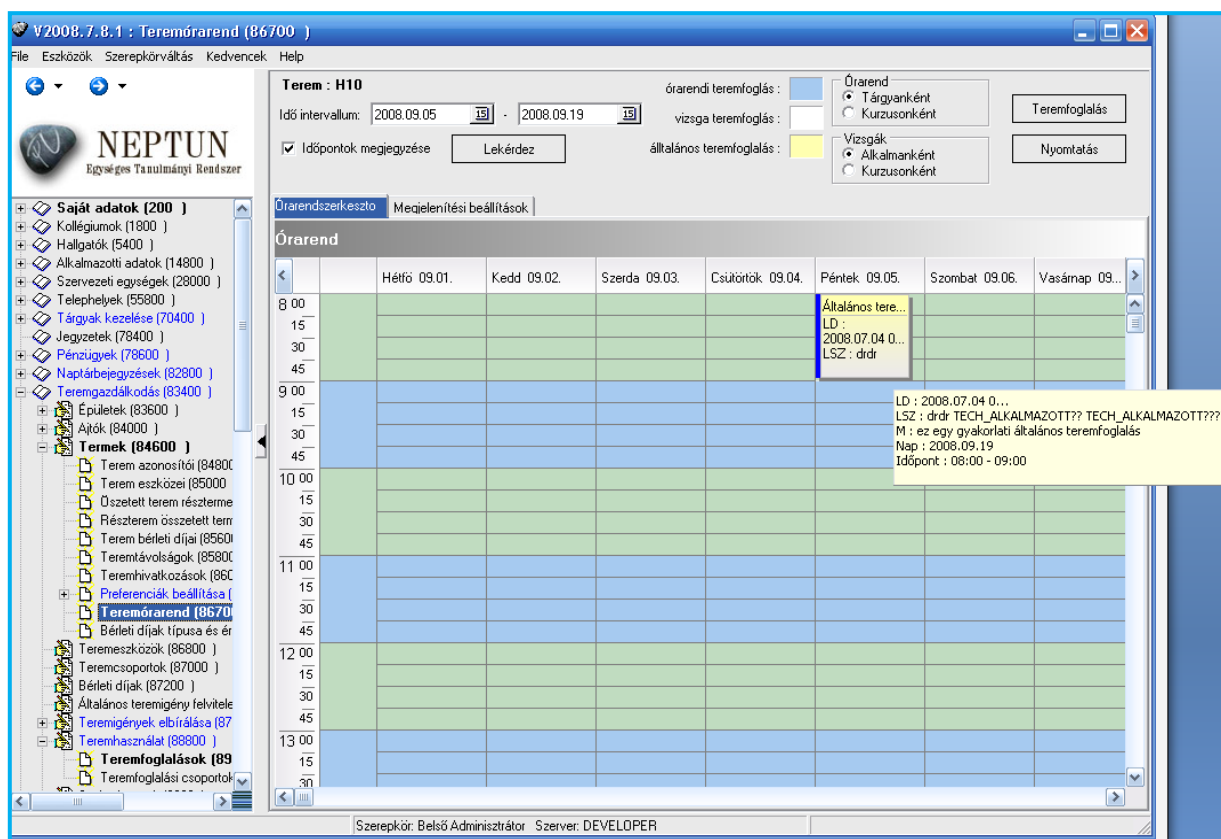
V2008.7.8.1 : Teremórarend (86700 )

File Eszközök Szerepkörváltás Kedvencek Help

NEPTUN
Egységes Tanulmányi Rendszer

Saját adatok (200 )
Kollégiumok (1800 )
Hallgatók (5400 )
Alkalmazotti adatok (14800 )
Szervezeti egységek (28000 )
Telephelyek (55800 )
Tárgyak kezelése (70400 )
Jegyzetek (78400 )
Pénzügyek (78600 )
Naptárbejegyzések (82800 )
Teremgazdálkodás (83400 )
Épületek (83600 )
Ajtók (84000 )
Termek (84600 )
Terem azonosítói (84800
Terem eszközei (85000
Öszetett terem résztermei
Részterem összetett term
Terem bérleti díjai (85600
Teremtávolságok (85800
Teremhivatkozások (860
Preferenciák beállítása (
Teremórarend (8670
Bérleti díjak típusa és ér
Teremeszközök (86800 )
Teremcsoportok (87000 )
Bérleti díjak (87200 )
Általános teremigény felvitele
Teremigények elbírálása (87
Teremhasználat (88800 )
Teremfoglalások (89
Teremfoglalási csoportok

Terem : H10
Idő intervallum: 2008.09.05 - 2008.09.19
Időpontok megjegyzése
Lekérdez
órarendi teremfoglalás :
vizsga teremfoglalás :
álltalános teremfoglalás :
Órarend
Tárgyanként
Kurzusonként
Vizsgák
Alkalmanként
Kurzusonként
Teremfoglalás
Nyomtatás

Órarendszerkeszto | Megjelenítési beállítások

Órarend

Hétfő 09.01. | Kedd 09.02. | Szerda 09.03. | Csütörtök 09.04. | Péntek 09.05. | Szombat 09.06. | Vasárnap 09...

8 00
15
30
45
9 00
15
30
45
10 00
15
30
45
11 00
15
30
45
12 00
15
30
45
13 00
15
30

Általános tere...
LD :
2008.07.04 0...
LSZ : drdr

LD : 2008.07.04 0...
LSZ : drdr TECH_ALKALMAZOTT?? TECH_ALKALMAZOTT???
M : ez egy gyakorlati általános teremfoglalás
Nap : 2008.09.19
Időpont : 08:00 - 09:00

Szerepkör: Belső Adminisztrátor Szerver: DEVELOPER